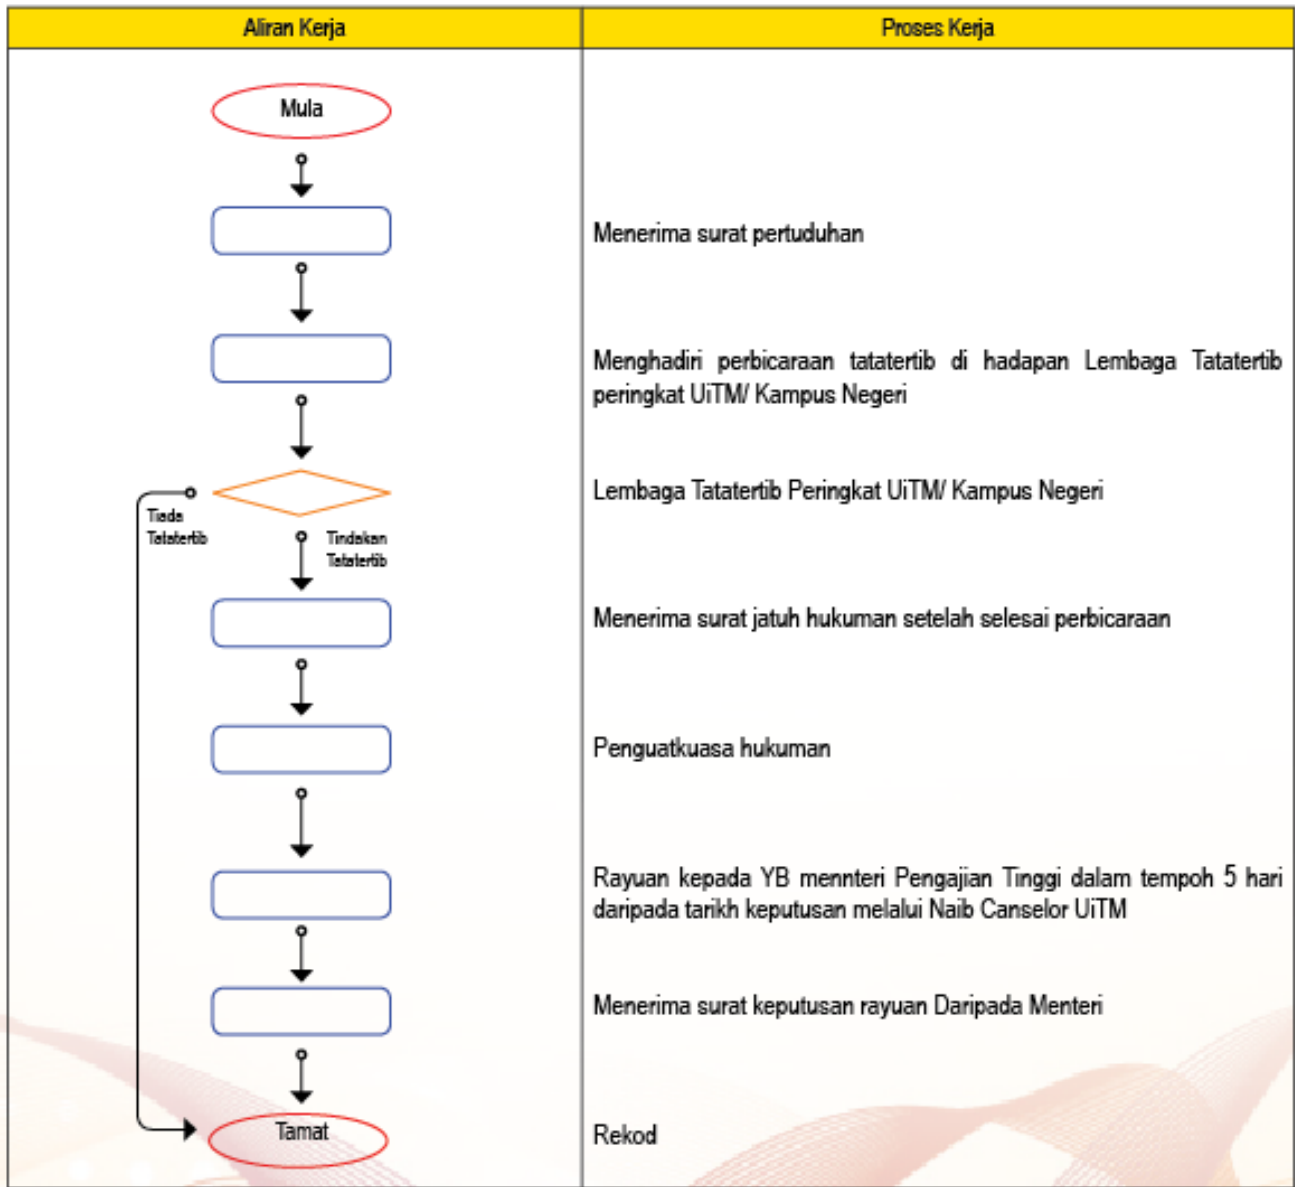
| Aliran Kerja | Proses Kerja |
|---|---|
| Mula | |
| | Menerima surat pertuduhan |
| | Menghadiri perbicaraan tatatertib di hadapan Lembaga Tatatertib peringkat UiTM/ Kampus Negeri |
| Tiada Tatatertib / Tindakan Tatatertib | Lembaga Tatatertib Peringkat UiTM/ Kampus Negeri |
| | Menerima surat jatuh hukuman setelah selesai perbicaraan |
| | Penguatkuasa hukuman |
| | Rayuan kepada YB mennteri Pengajian Tinggi dalam tempoh 5 hari daripada tarikh keputusan melalui Naib Canselor UiTM |
| | Menerima surat keputusan rayuan Daripada Menteri |
| Tamat | Rekod |